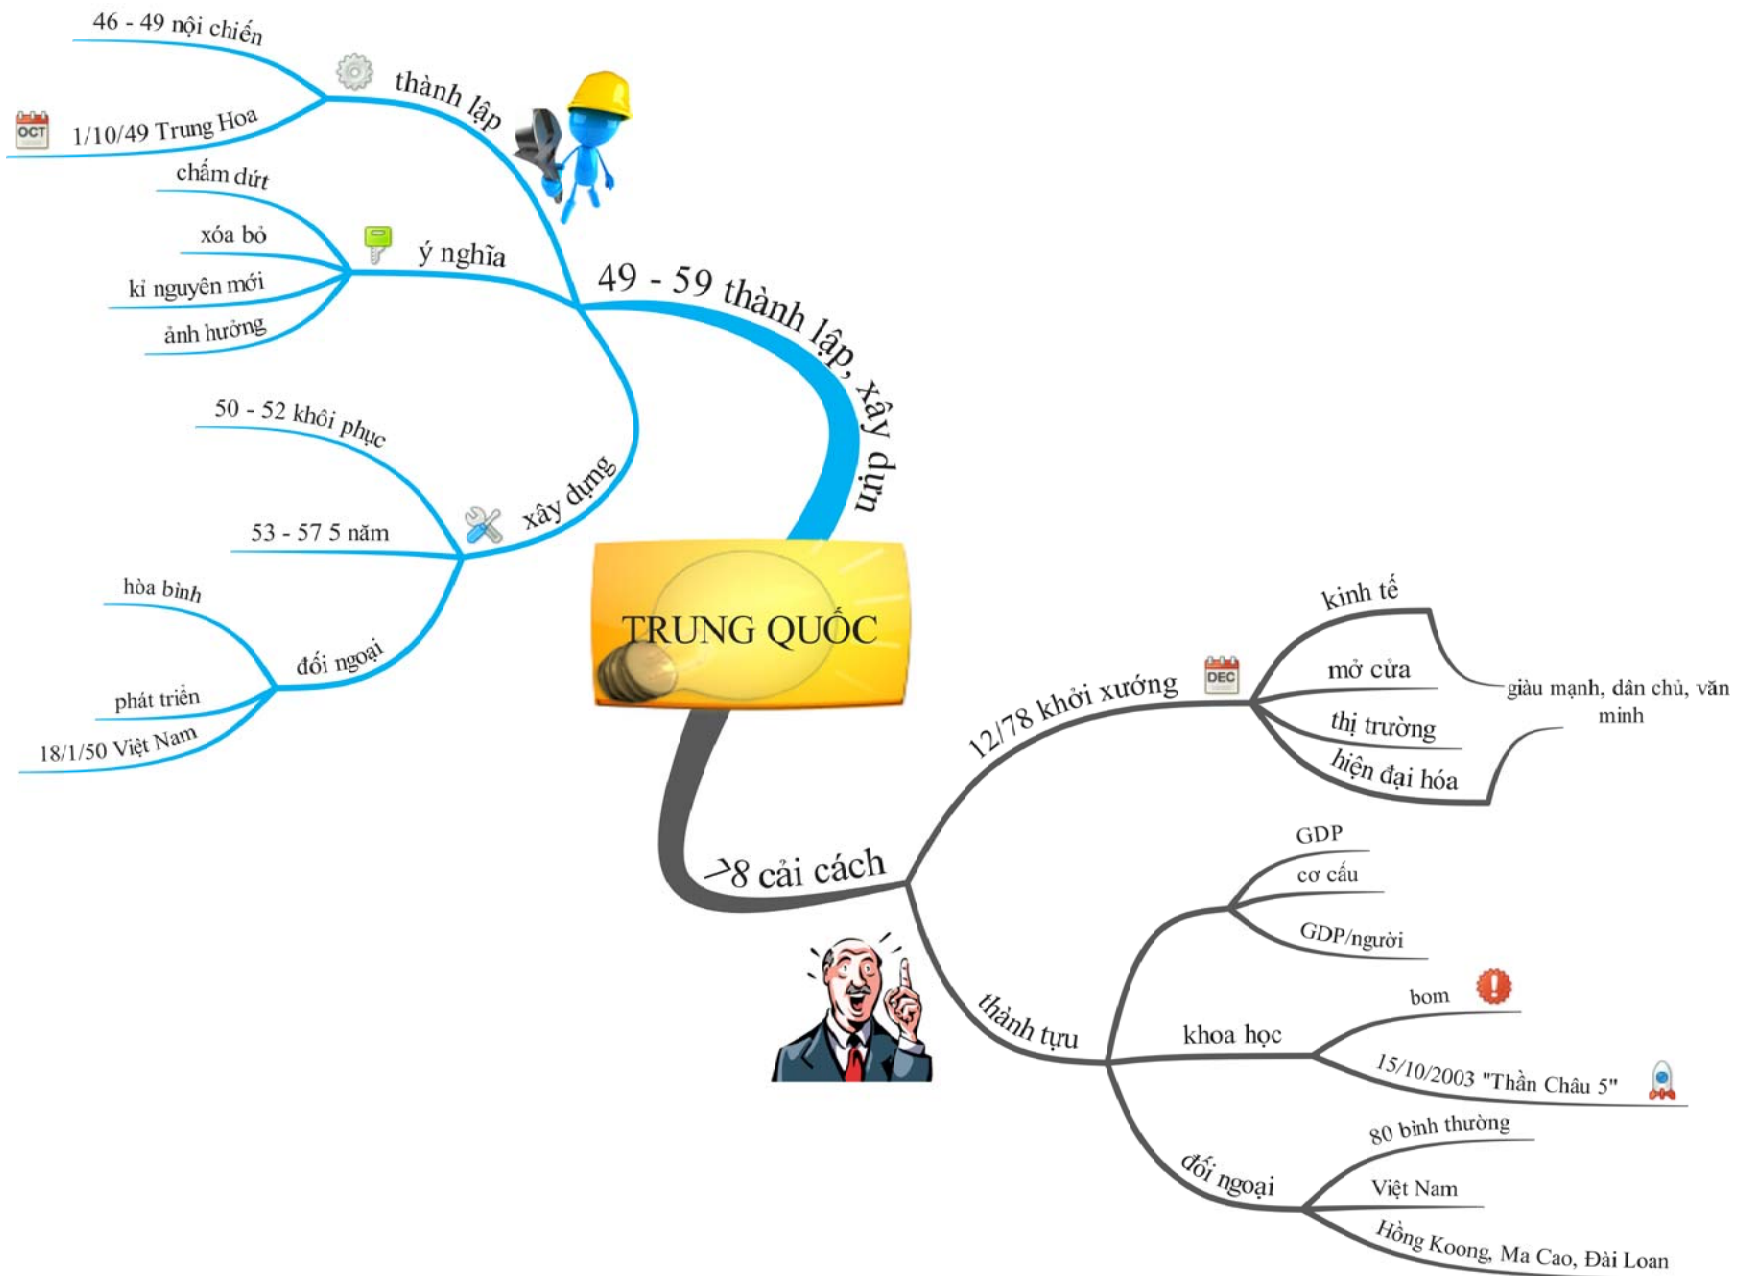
TRUNG QUỐC

49 - 59 thành lập, xây dựn

thành lập
46 - 49 nội chiến
OCT
1/10/49 Trung Hoa

ý nghĩa
chấm dứt
xóa bỏ
kỉ nguyên mới
ảnh hưởng

xây dựng
50 - 52 khôi phục
53 - 57 5 năm

đối ngoại
hòa bình
phát triển
18/1/50 Việt Nam

>78 cải cách

12/78 khởi xướng
DEC
kinh tế
mở cửa
thị trường
hiện đại hóa
giàu mạnh, dân chủ, văn minh

thành tựu
GDP
cơ cấu
GDP/người
khoa học
bom
15/10/2003 "Thần Châu 5"
đối ngoại
80 bình thường
Việt Nam
Hồng Koong, Ma Cao, Đài Loan